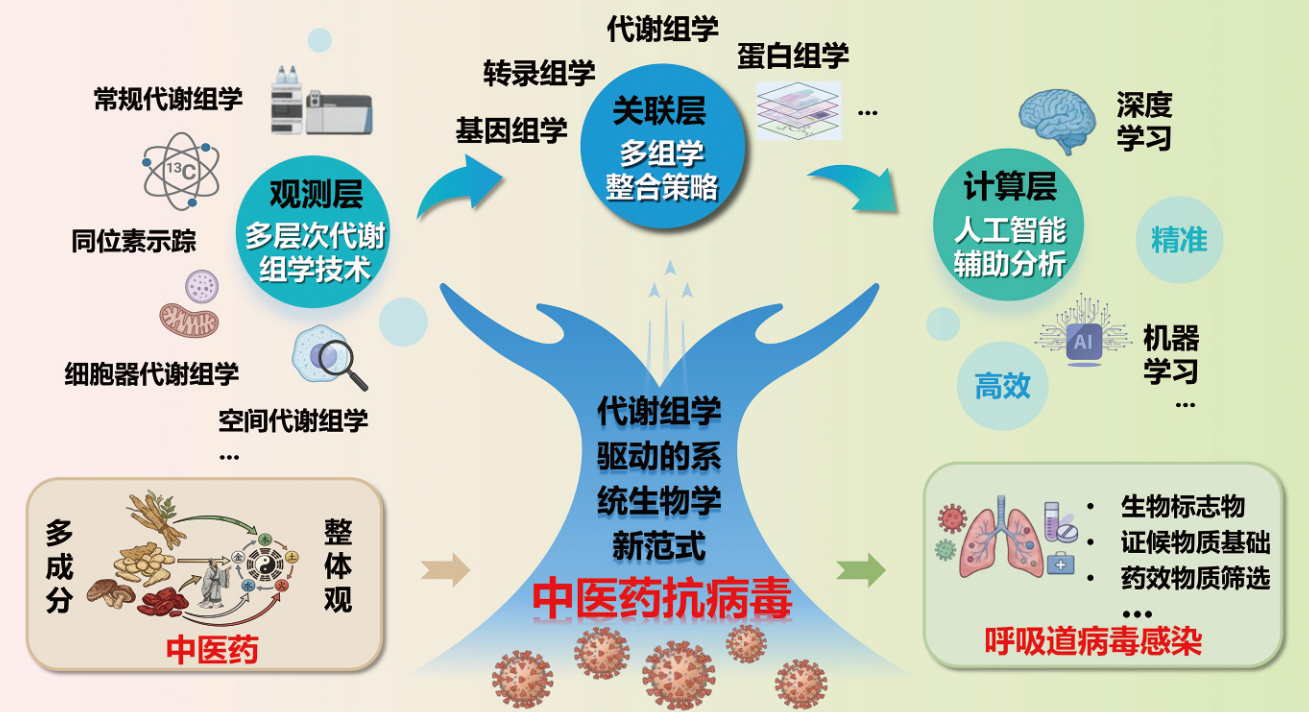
常规代谢组学

$^{13}C$

同位素示踪

细胞器代谢组学

空间代谢组学

…

观测层
多层次代谢组学技术

转录组学

基因组学

代谢组学

关联层
多组学整合策略

蛋白组学

…

计算层
人工智能辅助分析

深度学习

精准

AI

机器学习

高效

…

代谢组学驱动的系统生物学新范式

中医药抗病毒

多成分

整体观

中医药

• 生物标志物
• 证候物质基础
• 药效物质筛选
…

呼吸道病毒感染